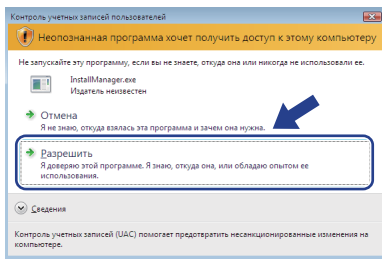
Контроль учетных записей пользователей

Неопознанная программа хочет получить доступ к этому компьютеру

Не запускайте эту программу, если вы не знаете, откуда она или никогда не использовали ее.

InstallManager.exe
Издатель неизвестен

Отмена
Я не знаю, откуда взялась эта программа и зачем она нужна.

Разрешить
Я доверяю этой программе. Я знаю, откуда она, или обладаю опытом ее использования.

Сведения

Контроль учетных записей (UAC) помогает предотвратить несанкционированные изменения на компьютере.